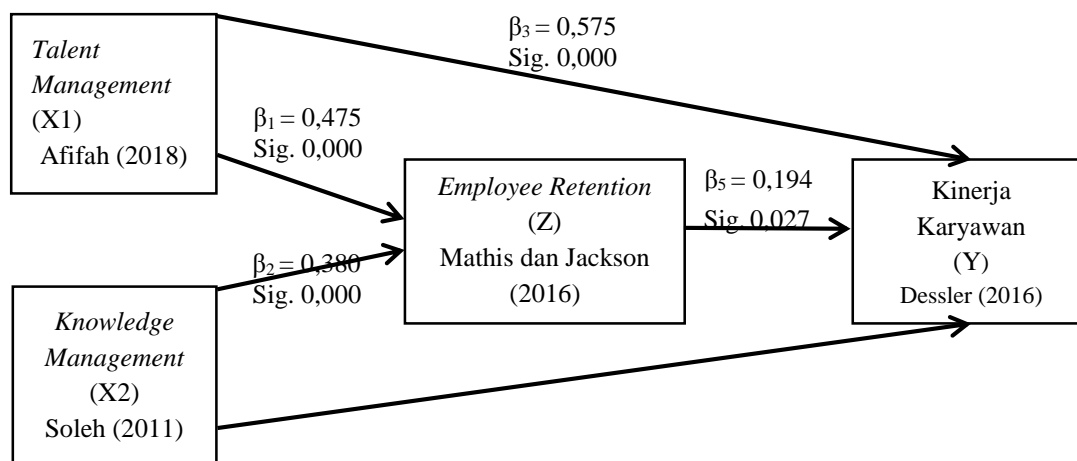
Talent Management
(X1)
Afifah (2018)

$\beta_3 = 0,575$
Sig. 0,000

$\beta_1 = 0,475$
Sig. 0,000

Employee Retention
(Z)
Mathis dan Jackson
(2016)

$\beta_5 = 0,194$
Sig. 0,027

Kinerja
Karyawan
(Y)
Dessler (2016)

$\beta_2 = 0,380$
Sig. 0,000

Knowledge
Management
(X2)
Soleh (2011)